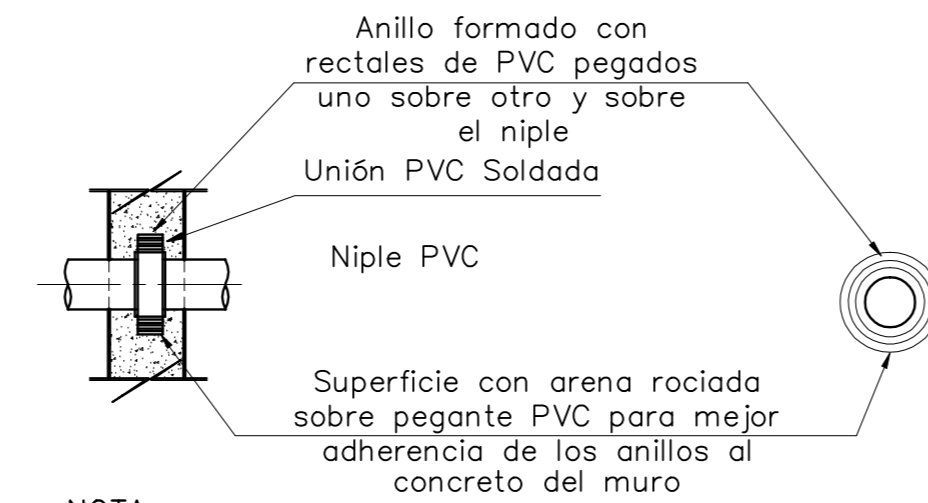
Anillo formado con rectales de PVC pegados uno sobre otro y sobre el niple

Unión PVC Soldada

Niple PVC

Superficie con arena rociada sobre pegante PVC para mejor adherencia de los anillos al concreto del muro

NOTA